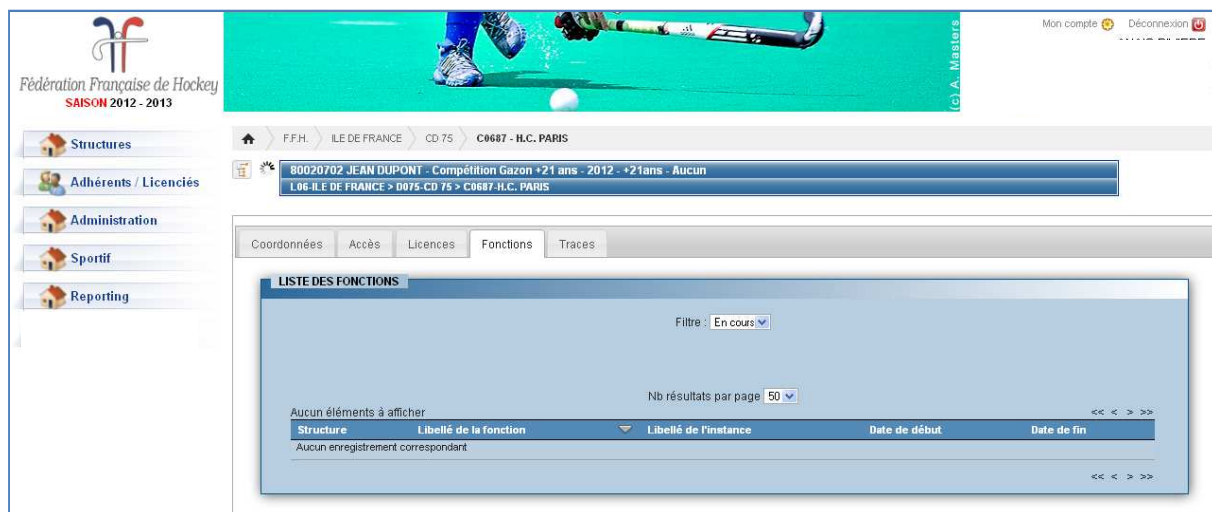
Fédération Française de Hockey
SAISON 2012 - 2013

(c) A. Masters

Mon compte Déconnexion

Structures
Adhérents / Licenciés
Administration
Sportif
Reporting

F.F.H. ILE DE FRANCE CD 75 C0687 - H.C. PARIS

80020702 JEAN DUPONT - Compétition Gazon +21 ans - 2012 - +21ans - Aucun
L06-ILE DE FRANCE > D075-CD 75 > C0687-H.C. PARIS

Coordonnées Accès Licences Fonctions Traces

LISTE DES FONCTIONS

Filtre : En cours

Nb résultats par page 50

Aucun éléments à afficher

<< < > >>

| Structure | Libellé de la fonction | Libellé de l'instance | Date de début | Date de fin |
|---|---|---|---|---|
| Aucun enregistrement correspondant | | | | |

<< < > >>